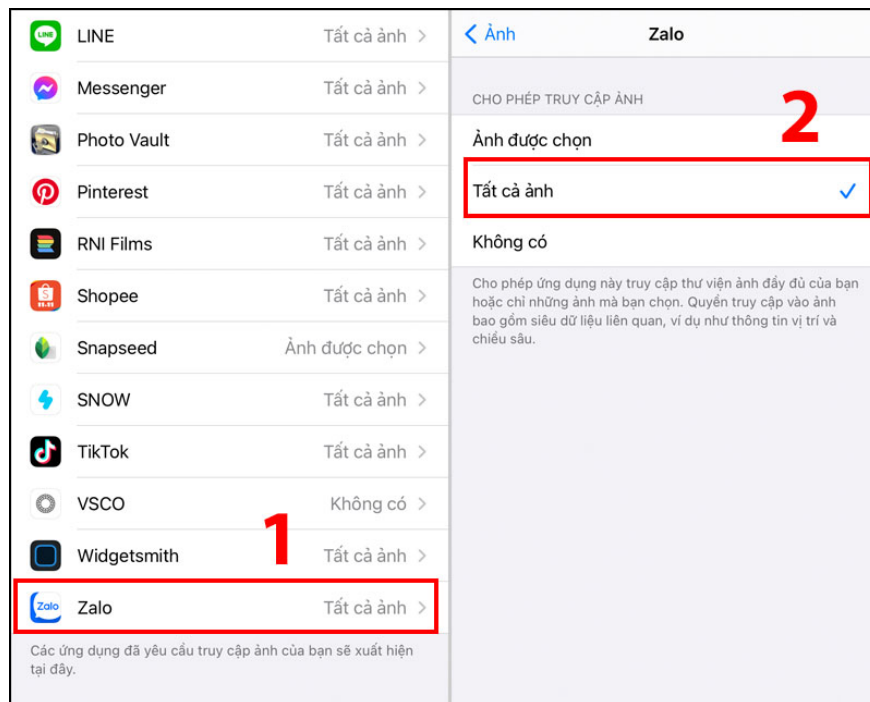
LINE Tất cả ảnh
Messenger Tất cả ảnh
Photo Vault Tất cả ảnh
Pinterest Tất cả ảnh
RNI Films Tất cả ảnh
Shopee Tất cả ảnh
Snapseed Ảnh được chọn
SNOW Tất cả ảnh
TikTok Tất cả ảnh
VSCO Không có
Widgetsmith Tất cả ảnh
Zalo Tất cả ảnh

1

Các ứng dụng đã yêu cầu truy cập ảnh của bạn sẽ xuất hiện tại đây.

< Ảnh Zalo

CHO PHÉP TRUY CẬP ẢNH

2

Ảnh được chọn
Tất cả ảnh
Không có

Cho phép ứng dụng này truy cập thư viện ảnh đầy đủ của bạn hoặc chỉ những ảnh mà bạn chọn. Quyền truy cập vào ảnh bao gồm siêu dữ liệu liên quan, ví dụ như thông tin vị trí và chiều sâu.